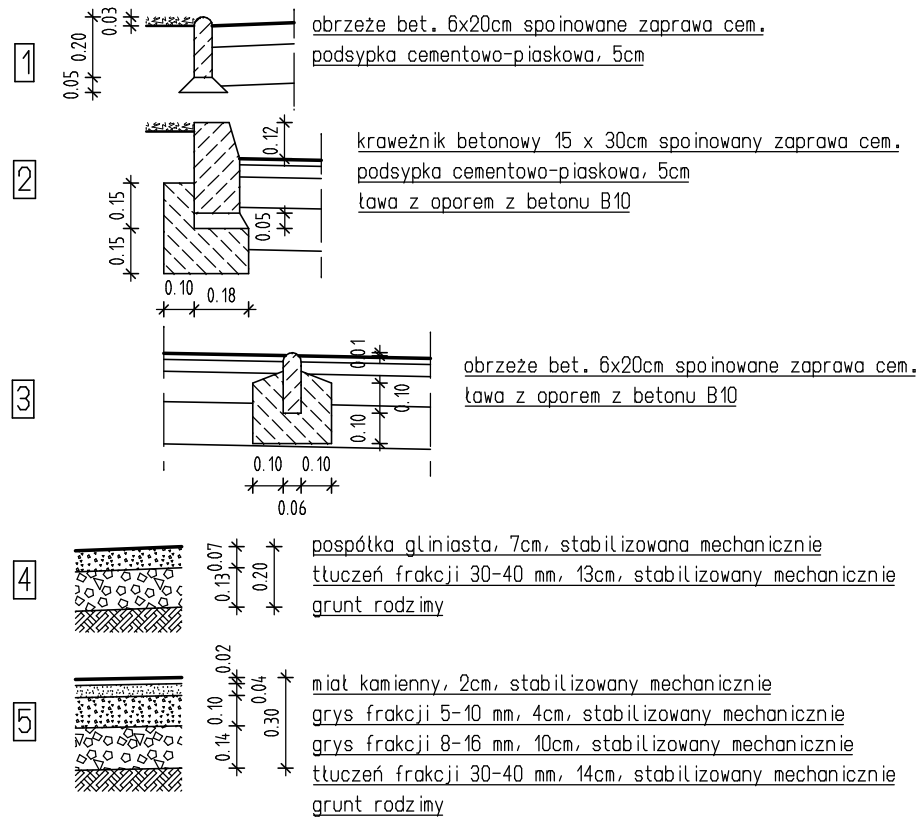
1

0.03
0.20
0.05

obrzeże bet. 6x20cm spoinowane zaprawa cem.
podsypka cementowo-piaskowa, 5cm

2

0.12
0.15
0.15
0.05
0.10 0.18

krawężnik betonowy 15 x 30cm spoinowany zaprawa cem.
podsypka cementowo-piaskowa, 5cm
ława z oporem z betonu B10

3

0.01
0.10
0.10
0.10 0.10
0.06

obrzeże bet. 6x20cm spoinowane zaprawa cem.
ława z oporem z betonu B10

4

0.07
0.13
0.20

pospółka gliniasta, 7cm, stabilizowana mechanicznie
tłuczeń frakcji 30-40 mm, 13cm, stabilizowany mechanicznie
grunt rodzimy

5

0.02
0.04
0.10
0.14
0.30

miał kamienny, 2cm, stabilizowany mechanicznie
grys frakcji 5-10 mm, 4cm, stabilizowany mechanicznie
grys frakcji 8-16 mm, 10cm, stabilizowany mechanicznie
tłuczeń frakcji 30-40 mm, 14cm, stabilizowany mechanicznie
grunt rodzimy